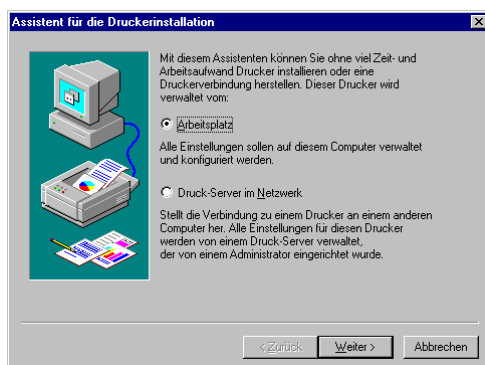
Assistent für die Druckerinstallation

Mit diesem Assistenten können Sie ohne viel Zeit- und Arbeitsaufwand Drucker installieren oder eine Druckerverbindung herstellen. Dieser Drucker wird verwaltet vom:

Arbeitsplatz

Alle Einstellungen sollen auf diesem Computer verwaltet und konfiguriert werden.

Druck-Server im Netzwerk

Stellt die Verbindung zu einem Drucker an einem anderen Computer her. Alle Einstellungen für diesen Drucker werden von einem Druck-Server verwaltet, der von einem Administrator eingerichtet wurde.

< Zurück | Weiter > | Abbrechen